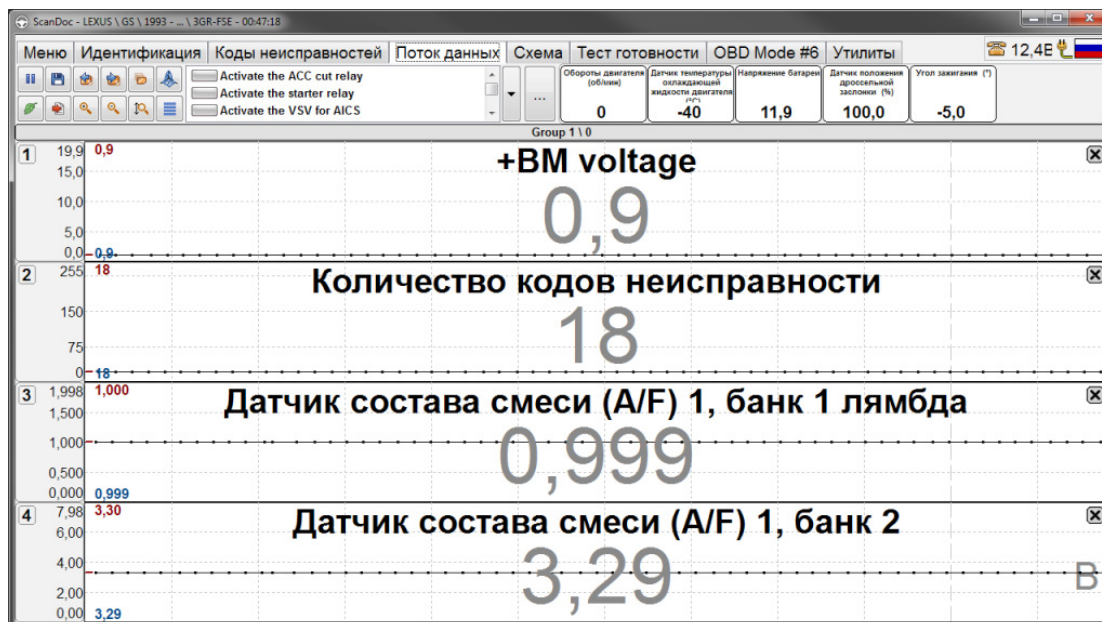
ScanDoc - LEXUS \ GS \ 1993 - ... \ 3GR-FSE - 00:47:18

Меню | Идентификация | Коды неисправностей | Поток данных | Схема | Тест готовности | OBD Mode #6 | Утилиты

12,4В

Activate the ACC cut relay
Activate the starter relay
Activate the VSV for AICS

...

| Обороты двигателя (об/мин) | Датчик температуры охлаждающей жидкости двигателя (°C) | Напряжение батареи | Датчик положения дроссельной заслонки (%) | Угол зажигания (°) |
|---|---|---|---|---|
| 0 | -40 | 11,9 | 100,0 | -5,0 |

Group 1 \ 0

1
19,9 0,9
15,0
10,0
5,0
0,0 0,9
+BM voltage
0,9

2
255 18
150
75
0 18
Количество кодов неисправности
18

3
1,998 1,000
1,500
1,000
0,500
0,000 0,999
Датчик состава смеси (A/F) 1, банк 1 лямбда
0,999

4
7,98 3,30
6,00
4,00
2,00
0,00 3,29
Датчик состава смеси (A/F) 1, банк 2
3,29
В